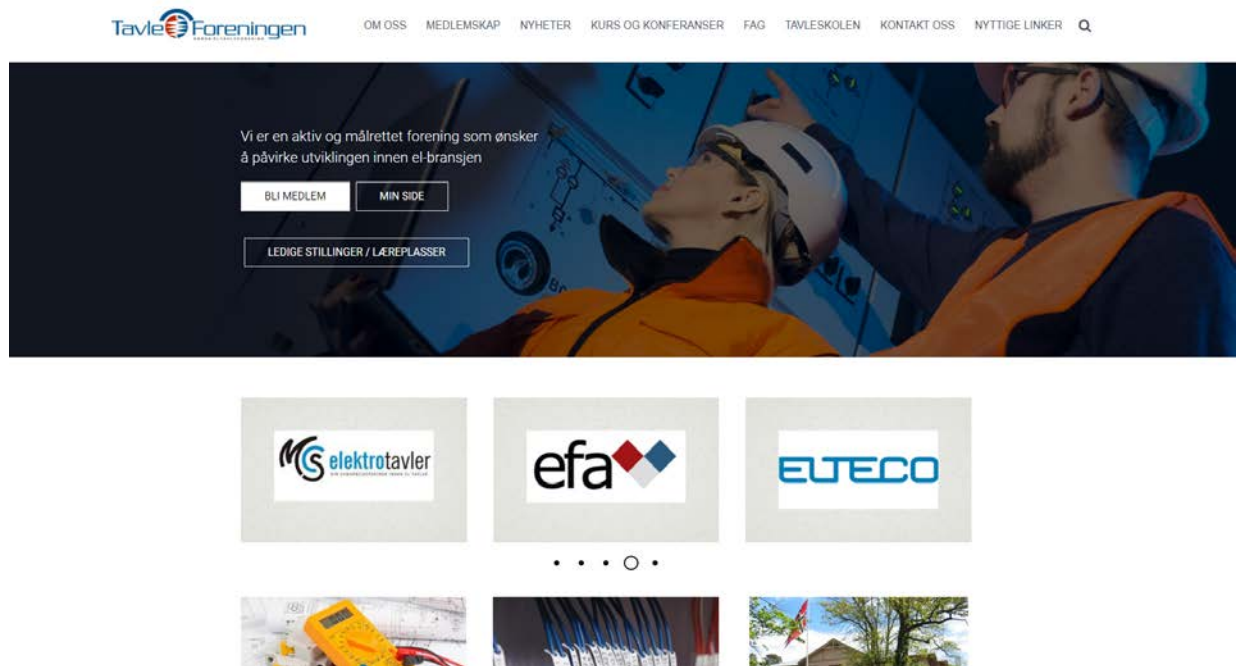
TavleForeningen

OM OSS MEDLEMSKAP NYHETER KURS OG KONFERANSER FAG TAVLESKOLEN KONTAKT OSS NYTTIGE LINKER

Vi er en aktiv og målrettet forening som ønsker å påvirke utviklingen innen el-bransjen

BLI MEDLEM

MIN SIDE

LEDIGE STILLINGER / LÆREPLASSER

MS elektrotavler

efa

ELTECO